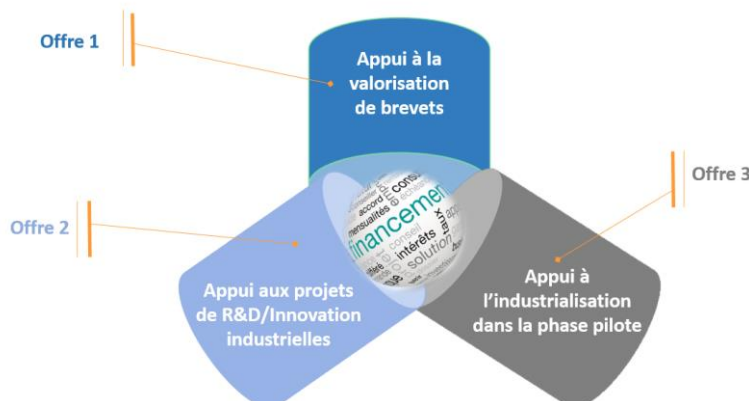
Offre 1

Appui à la valorisation de brevets

Offre 2

Appui aux projets de R&D/Innovation industrielles

Offre 3

Appui à l'industrialisation dans la phase pilote

financement
conseil
intérêts
solution
taux
accord
mensualités
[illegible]